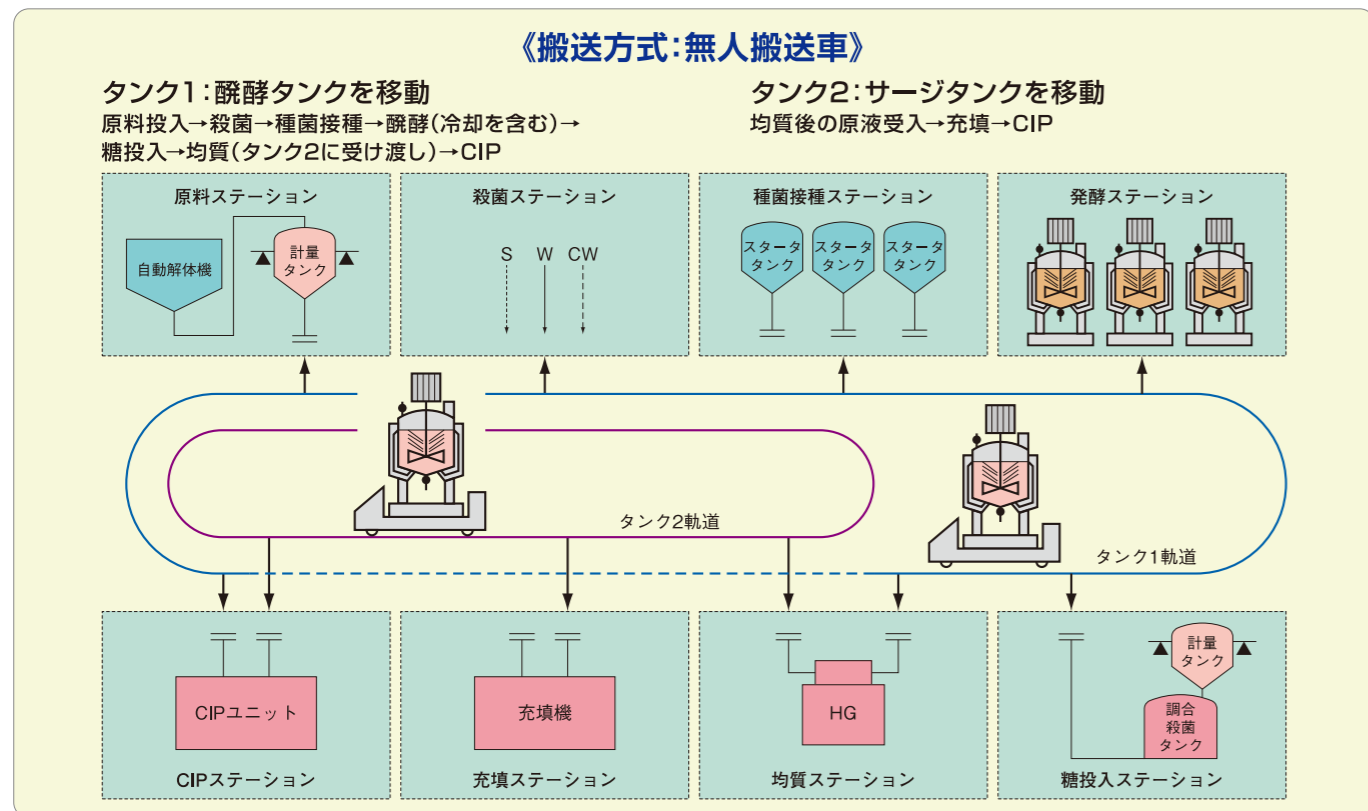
《搬送方式:無人搬送車》

タンク1:醗酵タンクを移動
原料投入→殺菌→種菌接種→醗酵(冷却を含む)→糖投入→均質(タンク2に受け渡し)→CIP

タンク2:サージタンクを移動
均質後の原液受入→充填→CIP

原料ステーション
自動解体機
計量タンク

殺菌ステーション
S W CW

種菌接種ステーション
スタータタンク
スタータタンク
スタータタンク

発酵ステーション

タンク2軌道
タンク1軌道

CIPユニット
CIPステーション

充填機
充填ステーション

HG
均質ステーション

計量タンク
調合殺菌タンク
糖投入ステーション